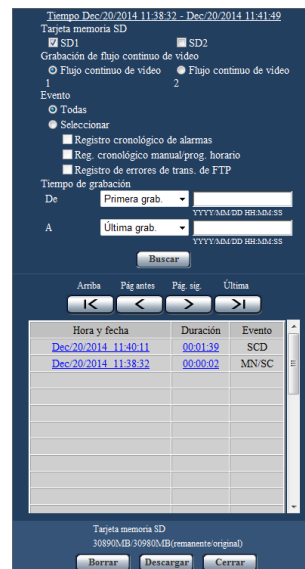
Tiempo Dec/20/2014 11:38:32 - Dec/20/2014 11:41:49

Tarjeta memoria SD

SD1 SD2

Grabación de flujo continuo de vídeo

Flujo continuo de vídeo 1

Flujo continuo de vídeo 2

Evento

Todas

Seleccionar

Registro cronológico de alarmas

Reg. cronológico manual/prog. horario

Registro de errores de trans. de FTP

Tiempo de grabación

De Primera grab. YYYY/MM/DD HH:MM:SS

A Última grab. YYYY/MM/DD HH:MM:SS

Buscar

Arriba Pág antes Pág. sig. Última

| Hora y fecha | Duración | Evento |
|---|---|---|
| Dec/20/2014 11:40:11 | 00:01:39 | SCD |
| Dec/20/2014 11:38:32 | 00:00:02 | MN/SC |

Tarjeta memoria SD

30890MB/30980MB(remanente/original)

Borrar Descargar Cerrar